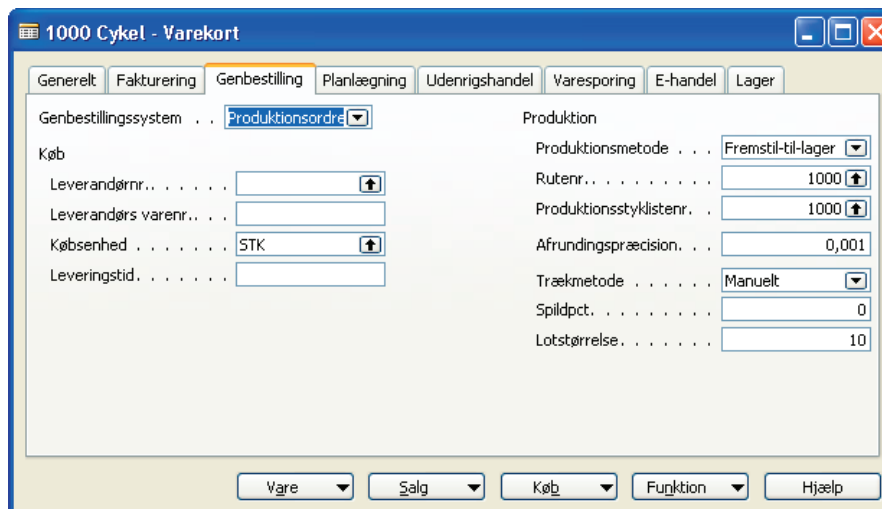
1000 Cykel - Varekort

Generelt | Fakturering | Genbestilling | Planlægning | Udenrigshandel | Varesporing | E-handel | Lager

Genbestillingssystem . . Produktionsordre

Køb

Leverandørnr. . . . . . .

Leverandørs varenr. . .

Købsenhed . . . . . . . STK

Leveringstid. . . . . . .

Produktion

Produktionsmetode . . . Fremstil-til-lager

Rutenr. . . . . . . . . . 1000

Produktionsstyklistenr. . 1000

Afrundingspræcision. . . 0,001

Trækmetode . . . . . . Manuelt

Spildpct. . . . . . . . . 0

Lotstørrelse. . . . . . . 10

Vare | Salg | Køb | Funktion | Hjælp